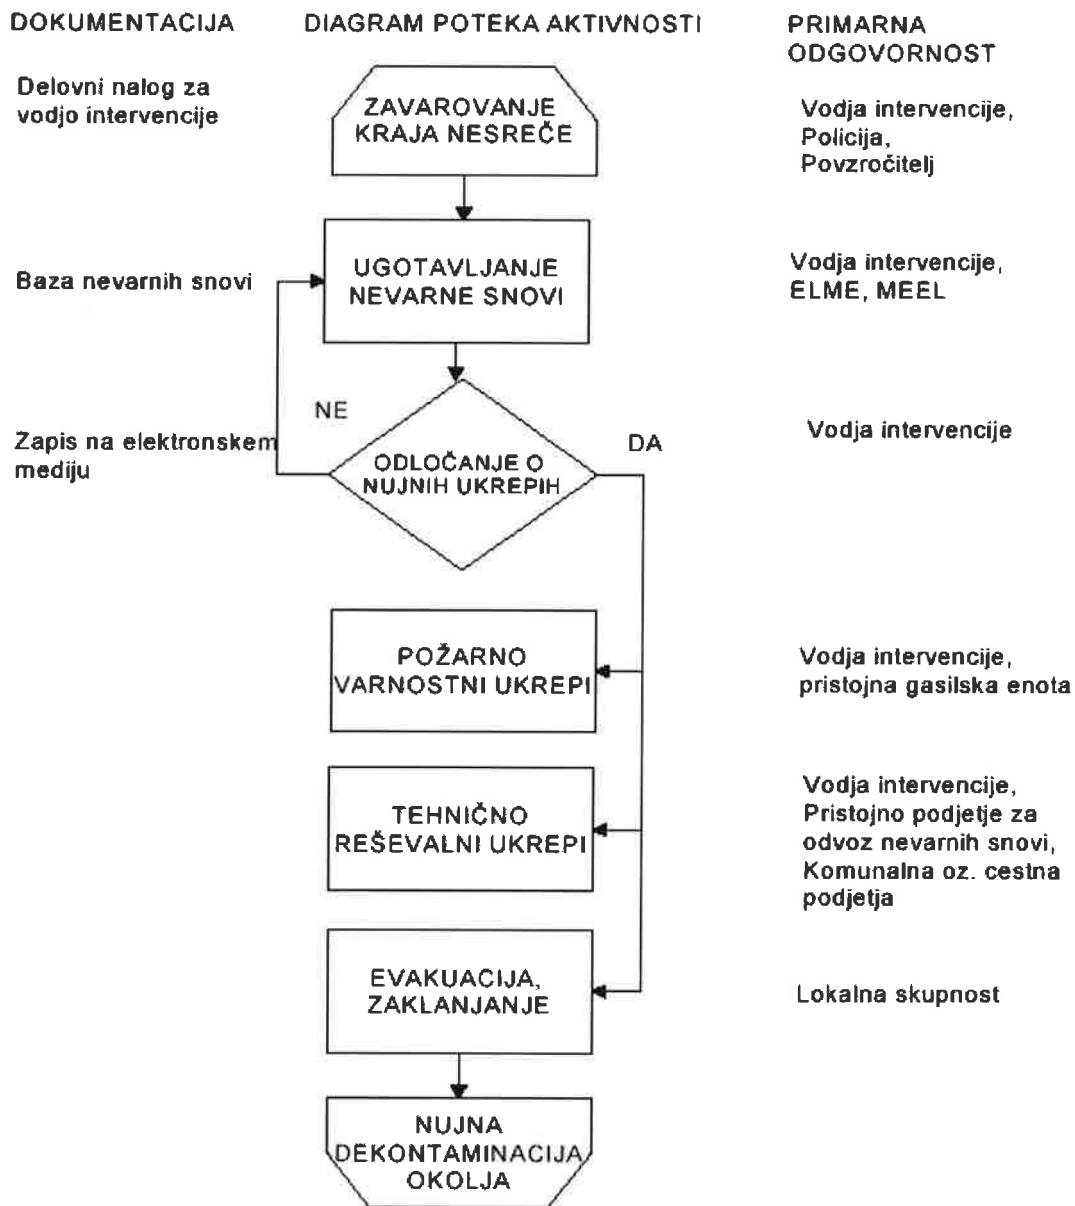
DOKUMENTACIJA

DIAGRAM POTEKA AKTIVNOSTI

PRIMARNA ODGOVORNOST

Delovni nalog za vodjo intervencije

ZAVAROVANJE KRAJA NESREČE

Vodja intervencije, Policija, Povzročitelj

Baza nevarnih snovi

UGOTAVLJANJE NEVARNE SNOVI

Vodja intervencije, ELME, MEEL

NE

Zapis na elektronskem mediju

ODLOČANJE O NUJNIH UKREPIH

DA

Vodja intervencije

POŽARNO VARNOSTNI UKREPI

Vodja intervencije, pristojna gasilska enota

TEHNIČNO REŠEVALNI UKREPI

Vodja intervencije, Pristojno podjetje za odvoz nevarnih snovi, Komunalna oz. cestna podjetja

EVAKUACIJA, ZAKLANJANJE

Lokalna skupnost

NUJNA DEKONTAMINACIJA OKOLJA